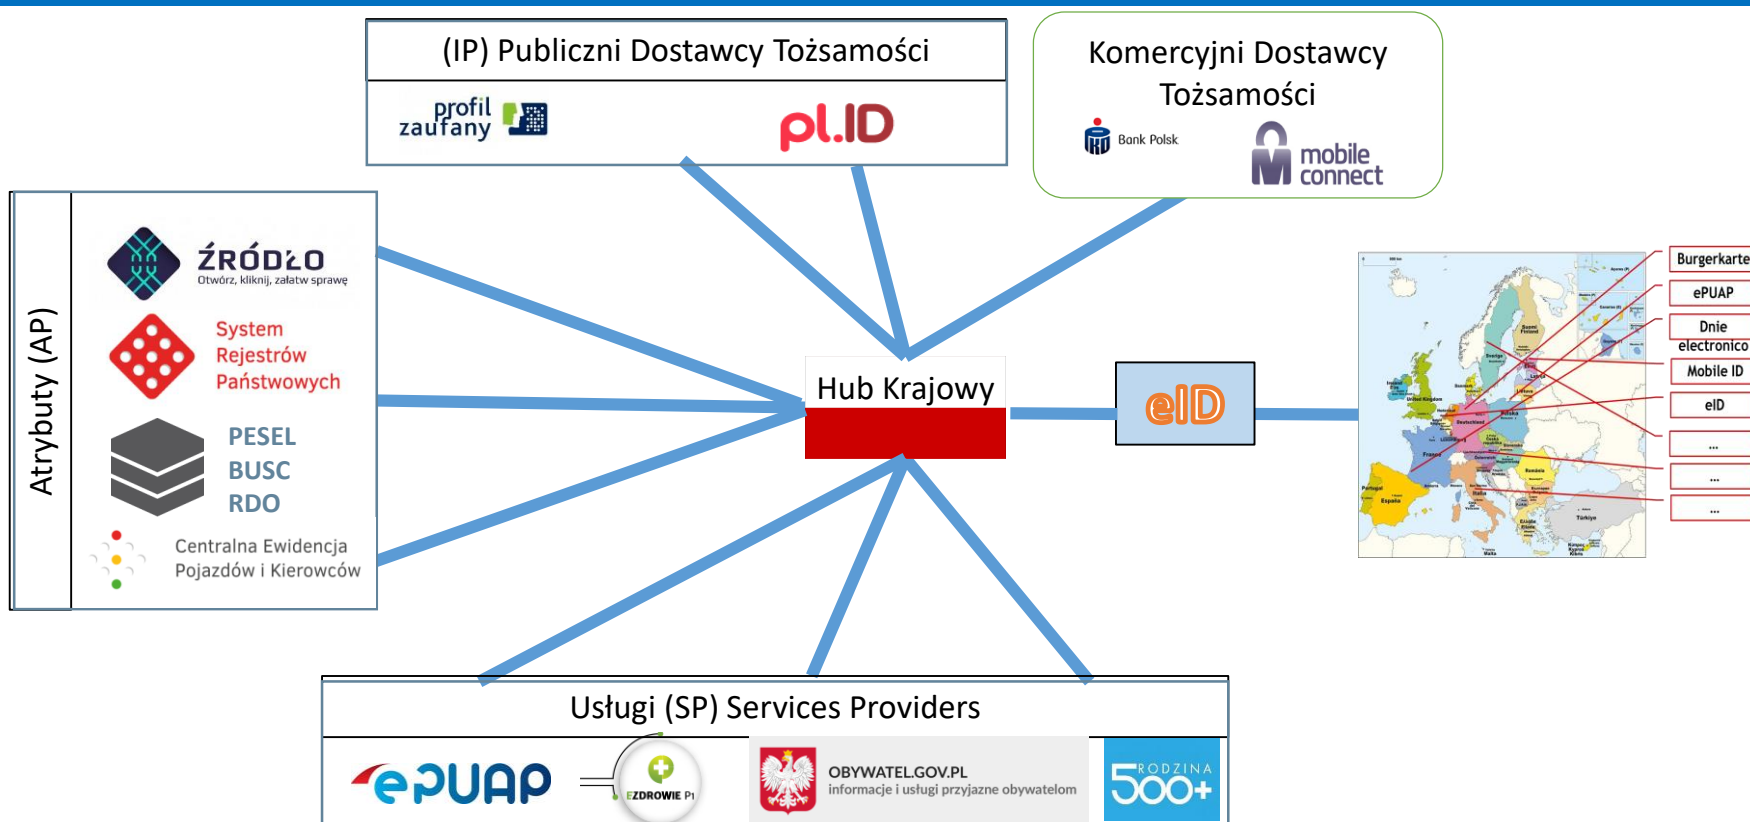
(IP) Publiczni Dostawcy Tożsamości

profil zaufany

pl.ID

Komercyjni Dostawcy Tożsamości

Bank Polski

mobile connect

Atrybuty (AP)

ŹRÓDŁO
Otwórz, kliknij, załatw sprawę

System Rejestrów Państwowych

PESEL
BUSC
RDO

Centralna Ewidencja Pojazdów i Kierowców

Hub Krajowy

eID

Burgerkarte
ePUAP
Dnie electronico
Mobile ID
eID
...
...
...

Usługi (SP) Services Providers

ePUAP

EZDROWIE P1

OBYWATEL.GOV.PL
informacje i usługi przyjazne obywatelom

RODZINA 500+